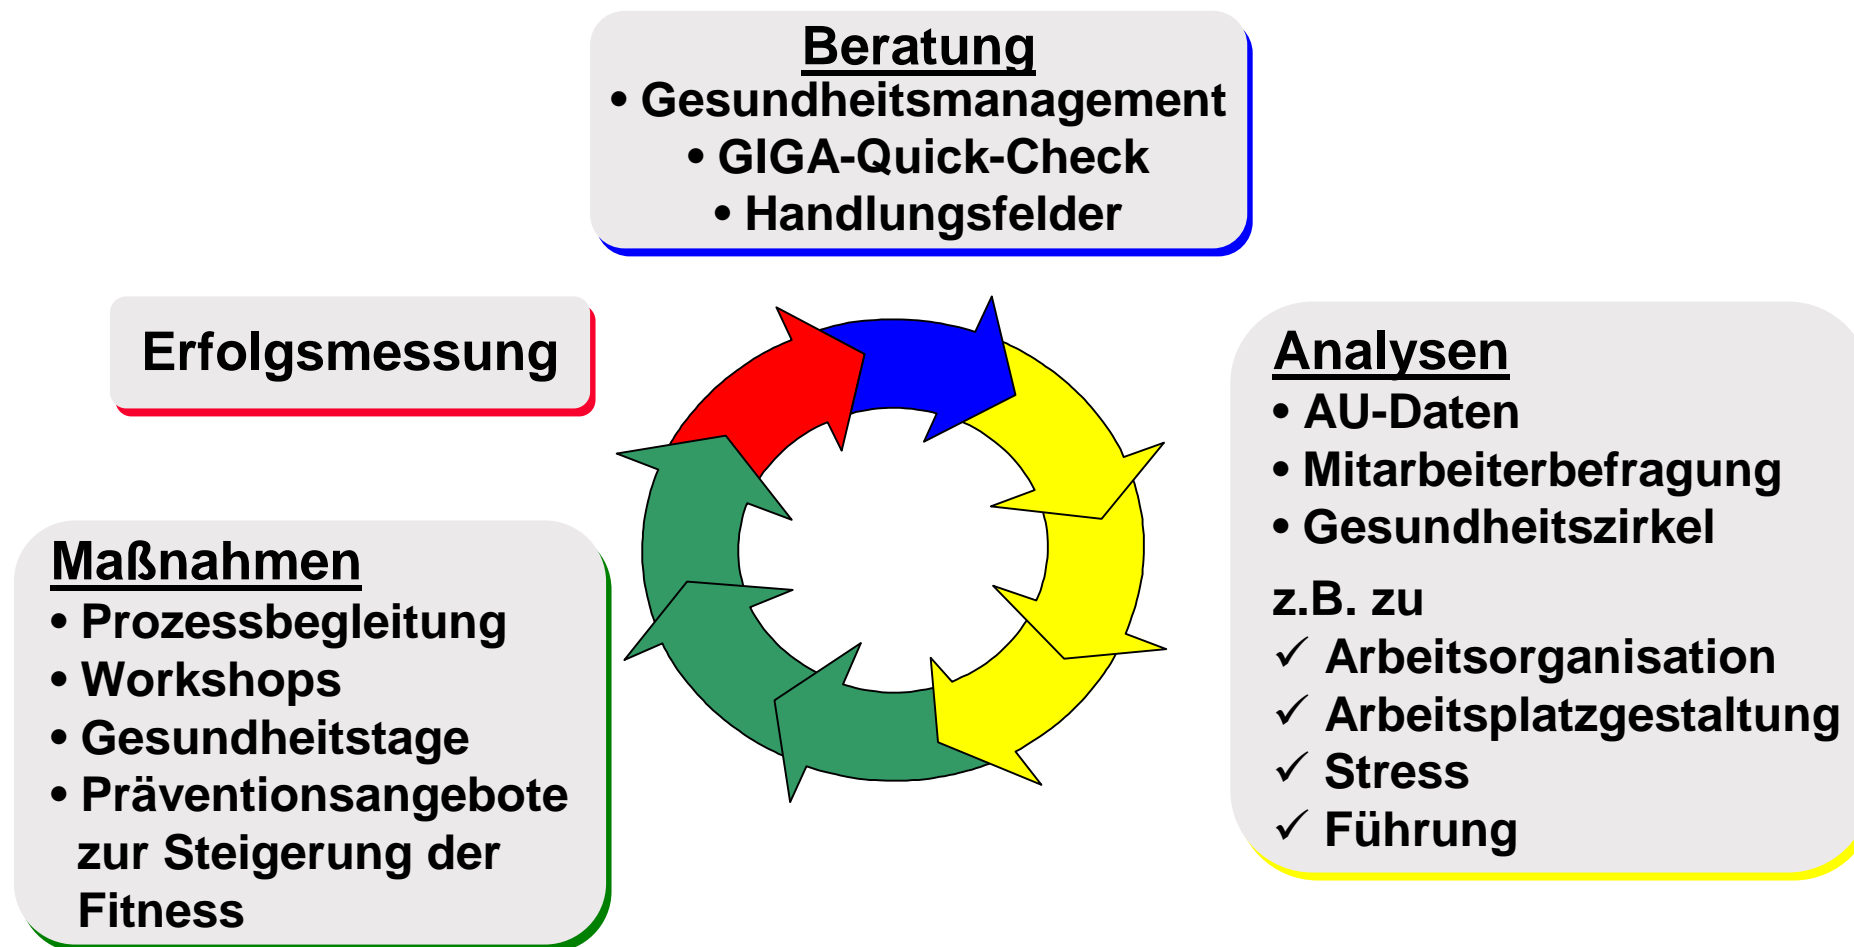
Beratung
• Gesundheitsmanagement
• GIGA-Quick-Check
• Handlungsfelder

Erfolgsmessung

Analysen
• AU-Daten
• Mitarbeiterbefragung
• Gesundheitszirkel

z.B. zu
✓ Arbeitsorganisation
✓ Arbeitsplatzgestaltung
✓ Stress
✓ Führung

Maßnahmen
• Prozessbegleitung
• Workshops
• Gesundheitstage
• Präventionsangebote zur Steigerung der Fitness